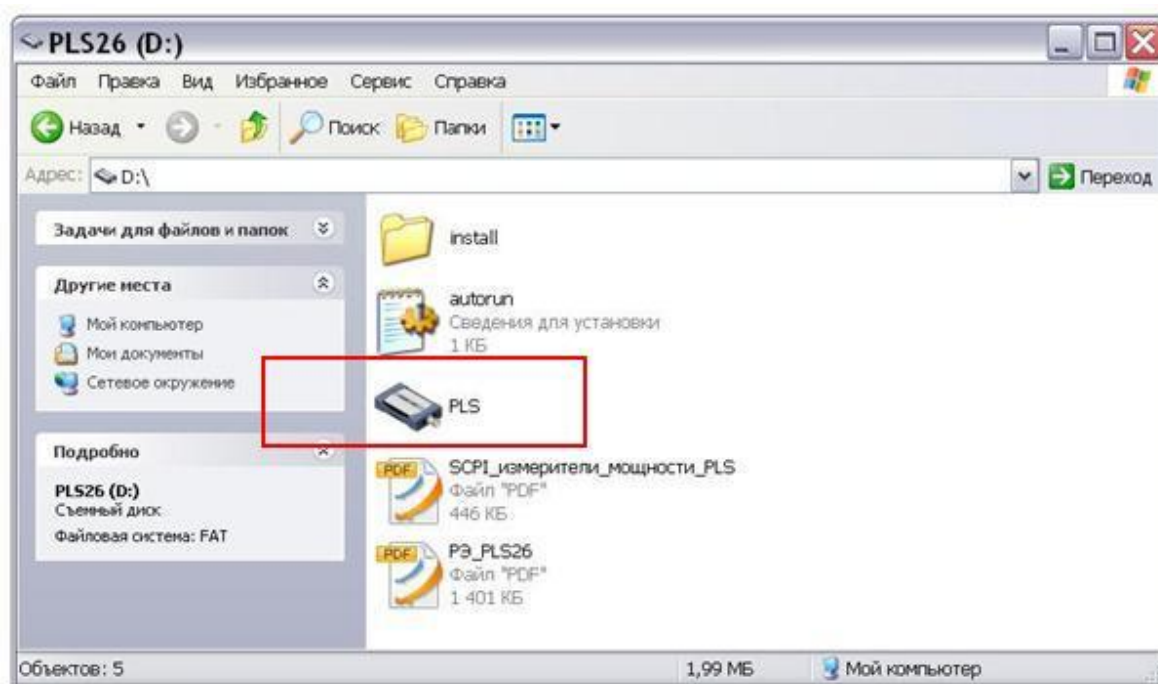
PLS26 (D:)

Файл Правка Вид Избранное Сервис Справка

Назад Поиск Папки

Адрес: D:\

Переход

Задачи для файлов и папок

Другие места

Мой компьютер

Мои документы

Сетевое окружение

Подробно

PLS26 (D:)
Съемный диск
Файловая система: FAT

install

autorun
Сведения для установки
1 КБ

PLS

SCPI_измерители_мощности_PLS
Файл "PDF"
446 КБ

РЭ_PLS26
Файл "PDF"
1 401 КБ

Объектов: 5

1,99 МБ

Мой компьютер